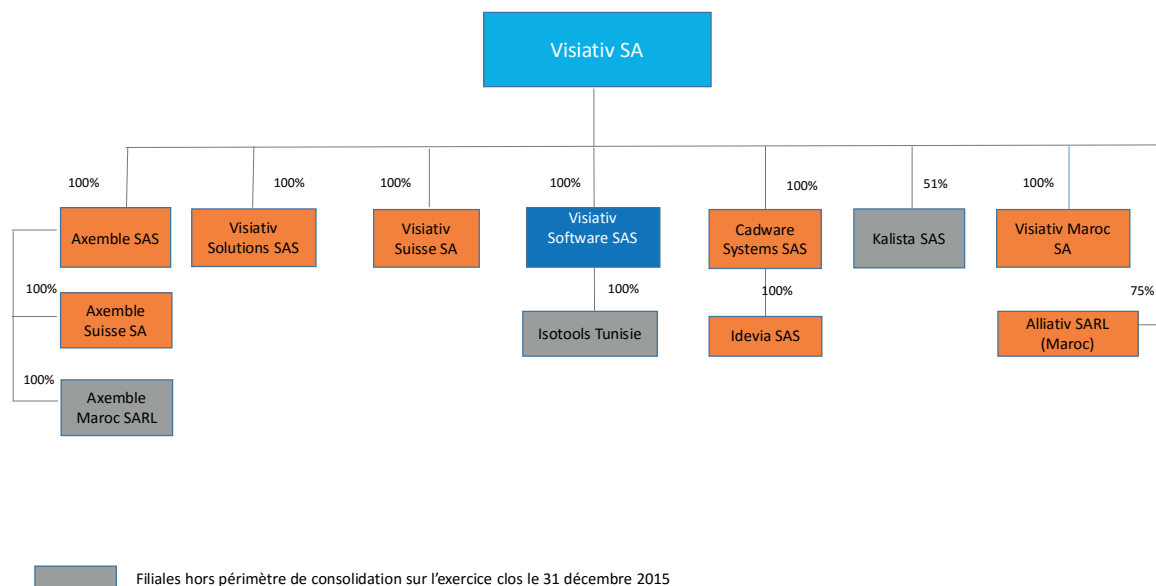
Visiativ SA

100%
Axemble SAS

100%
Axemble Suisse SA

100%
Axemble Maroc SARL

100%
Visiativ Solutions SAS

100%
Visiativ Suisse SA

100%
Visiativ Software SAS

100%
Isotools Tunisie

100%
Cadware Systems SAS

100%
Idevia SAS

51%
Kalista SAS

100%
Visiativ Maroc SA

75%
Alliativ SARL (Maroc)

Filiales hors périmètre de consolidation sur l'exercice clos le 31 décembre 2015